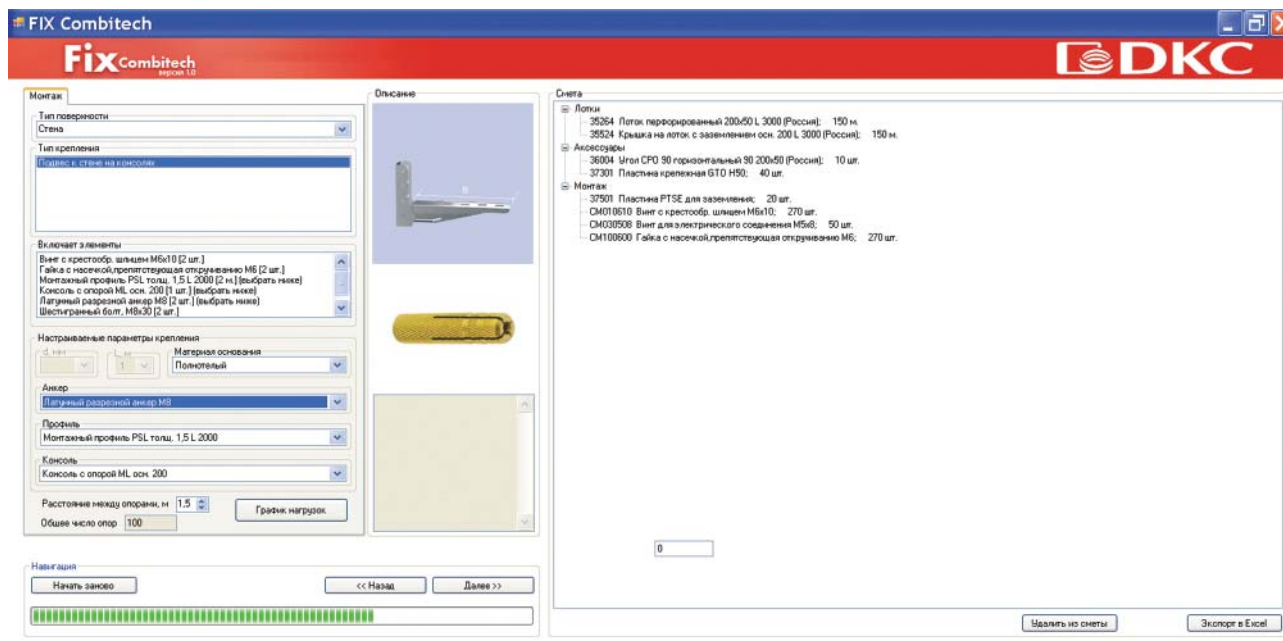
FIX Combitech

Fix Combitech версия 1.0

DKC

Монтаж

Тип поверхности
Стена

Тип крепления
Подвес к стене на консолях

Включает элементы
Винт с крестообр. шлицем М6х10 [2 шт.]
Гайка с насечкой,препятствующая откручиванию М6 [2 шт.]
Монтажный профиль PSL толщ. 1,5 L 2000 [2 м.] (выбрать ниже)
Консоль с опорой ML осн. 200 [1 шт.] (выбрать ниже)
Латунный разрезной анкер М8 [2 шт.] (выбрать ниже)
Шестигранный болт, М8х30 [2 шт.]

Настраиваемые параметры крепления
d, мм
L, м
1
Материал основания
Полнотелый

Анкер
Латунный разрезной анкер М8

Профиль
Монтажный профиль PSL толщ. 1,5 L 2000

Консоль
Консоль с опорой ML осн. 200

Расстояние между опорами, м 1,5
Общее число опор 100

График нагрузок

Описание

Смета
Лотки
35264 Лоток перфорированный 200х50 L 3000 (Россия); 150 м.
35524 Крышка на лоток с заземлением осн. 200 L 3000 (Россия); 150 м.
Аксессуары
36004 Угол CPO 90 горизонтальный 90 200х50 (Россия); 10 шт.
37301 Пластина крепежная GTO H50; 40 шт.
Монтаж
37501 Пластина PTSE для заземления; 20 шт.
CM010610 Винт с крестообр. шлицем М6х10; 270 шт.
CM030508 Винт для электрического соединения М5х8; 50 шт.
CM100600 Гайка с насечкой,препятствующая откручиванию М6; 270 шт.

0

Навигация
Начать заново
<< Назад
Далее >>

Удалить из сметы
Экспорт в Excel